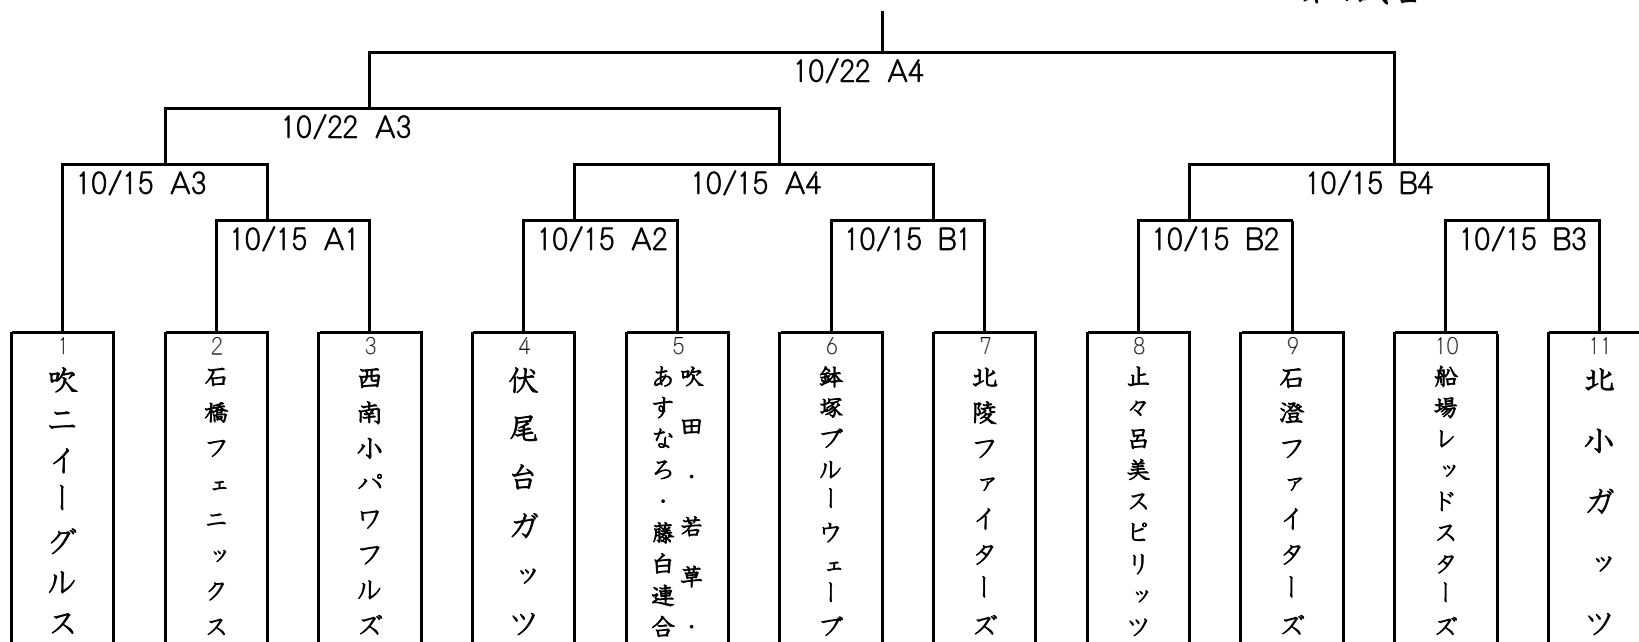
10/22 A4
10/22 A3
10/15 A3
10/15 A4
10/15 B4
10/15 A1
10/15 A2
10/15 B1
10/15 B2
10/15 B3

1 吹ニイーグルス
2 石橋フェニックス
3 西南小パワフルズ
4 伏尾台ガッツ
5 吹田・若草・あすなろ・藤白連合
6 鉢塚ブルーウェーブ
7 北陵ファイターズ
8 止々呂美スピリッツ
9 石澄ファイターズ
10 船場レッドスターズ
11 北小ガッツ